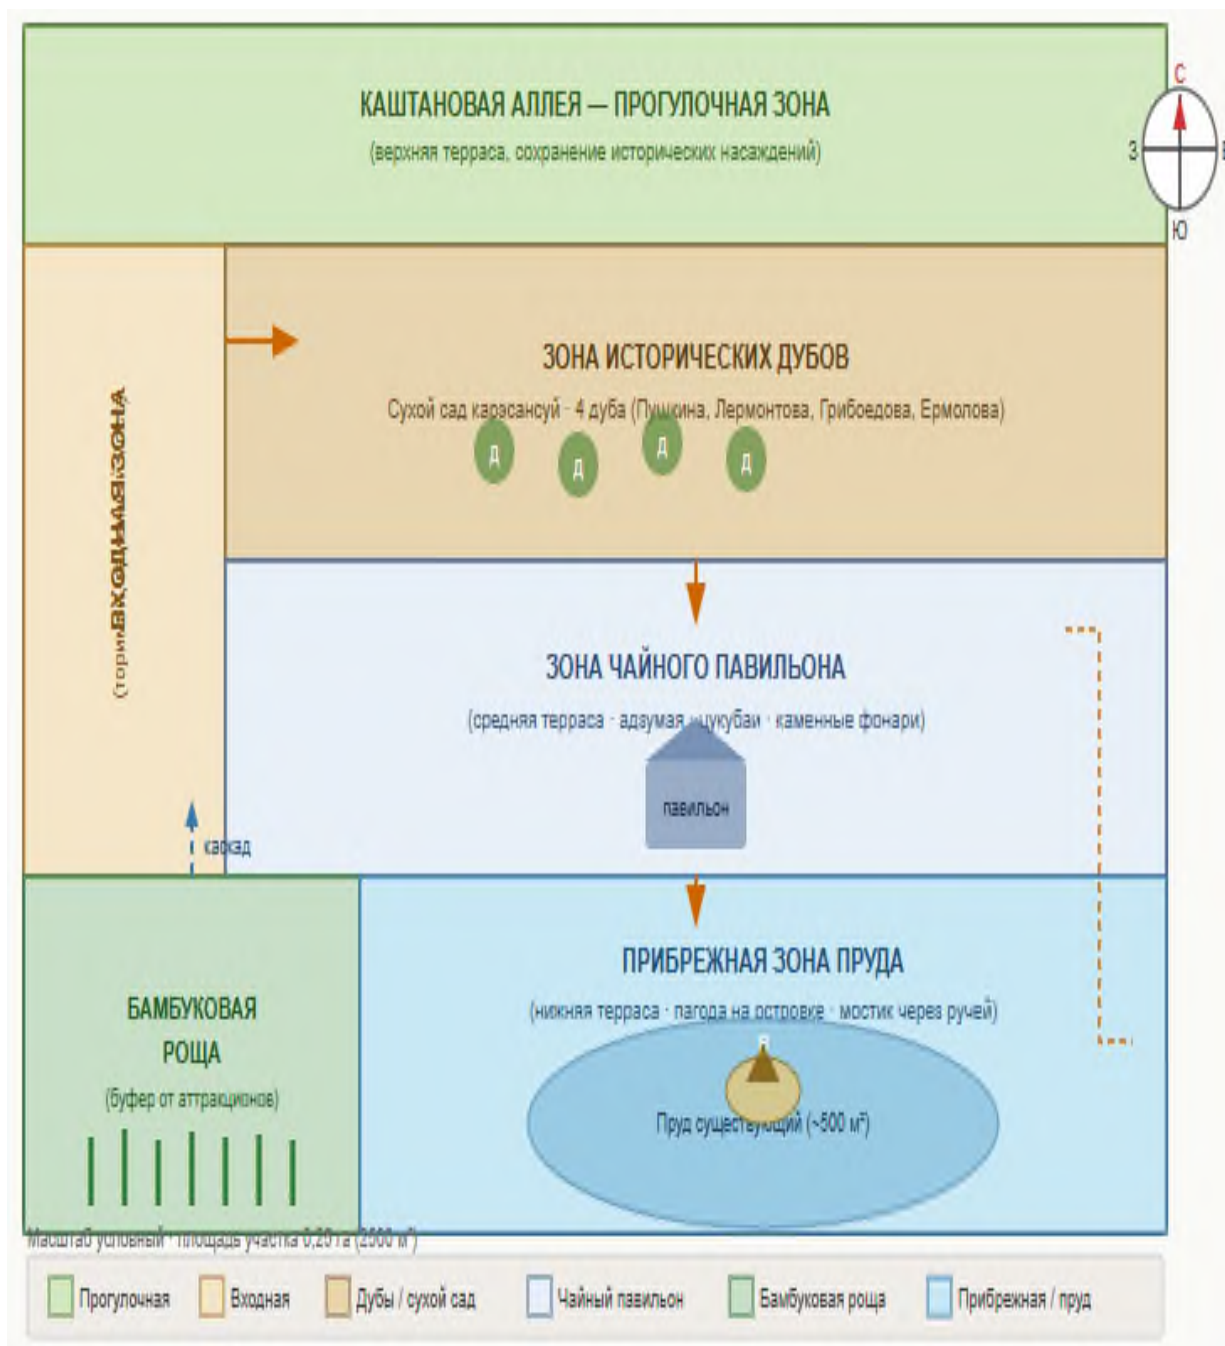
КАШТАНОВАЯ АЛЛЕЯ — ПРОГУЛОЧНАЯ ЗОНА

(верхняя терраса, сохранение исторических насаждений)

С

З

В

Ю

ВХОДНАЯ ЗОНА

(тории

ЗОНА ИСТОРИЧЕСКИХ ДУБОВ

Сухой сад карэсансуй · 4 дуба (Пушкина, Лермонтова, Грибоедова, Ермолова)

Д

Д

Д

Д

ЗОНА ЧАЙНОГО ПАВИЛЬОНА

(средняя терраса · адзумая · цукубаи · каменные фонари)

павильон

каскад

БАМБУКОВАЯ РОЩА

(буфер от аттракционов)

ПРИБРЕЖНАЯ ЗОНА ПРУДА

(нижняя терраса · пагода на островке · мостик через ручей)

Пруд существующий (~500 м²)

Масштаб условный · площадь участка 0,25 га (2500 м²)

Прогулочная

Входная

Дубы / сухой сад

Чайный павильон

Бамбуковая роща

Прибрежная / пруд